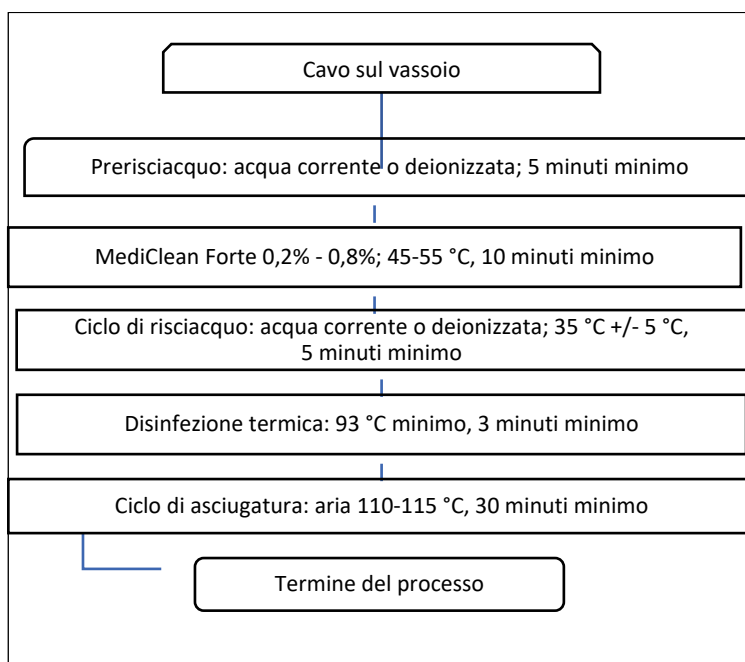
Cavo sul vassoio

Prerisciacquo: acqua corrente o deionizzata; 5 minuti minimo

MediClean Forte 0,2% - 0,8%; 45-55 °C, 10 minuti minimo

Ciclo di risciacquo: acqua corrente o deionizzata; 35 °C +/- 5 °C, 5 minuti minimo

Disinfezione termica: 93 °C minimo, 3 minuti minimo

Ciclo di asciugatura: aria 110-115 °C, 30 minuti minimo

Termine del processo